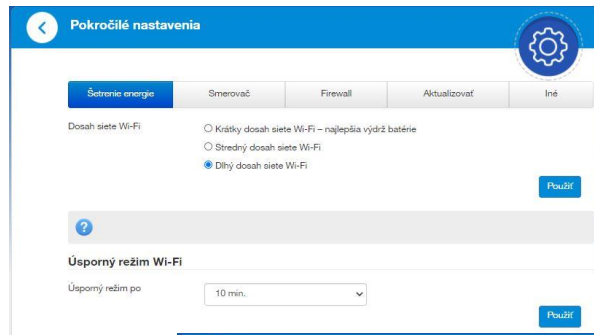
Pokročilé nastavenia

| Šetrenie energie | Smerovač | Firewall | Aktualizovať | Iné |
|---|---|---|---|---|

Dosah siete Wi-Fi

Krátky dosah siete Wi-Fi – najlepšia výdrž batérie

Stredný dosah siete Wi-Fi

Dlhý dosah siete Wi-Fi

Použiť

?

Úsporný režim Wi-Fi

Úsporný režim po

10 min.

Použiť